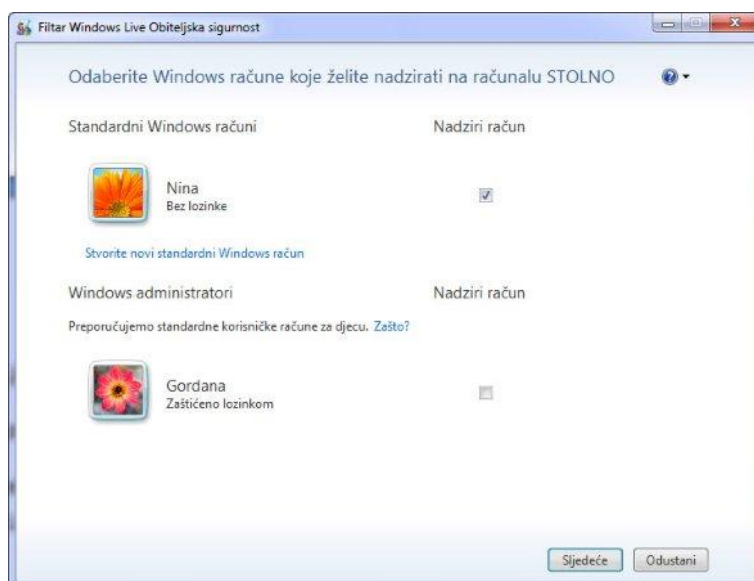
Filtar Windows Live Obiteljska sigurnost

Odaberite Windows račune koje želite nadzirati na računalu STOLNO

Standardni Windows računi

Nadziri račun

Nina
Bez lozinke

Stvorite novi standardni Windows račun

Windows administratori

Nadziri račun

Preporučujemo standardne korisničke račune za djecu. Zašto?

Gordana
Zaštićeno lozinkom

Sljedeće

Odustani